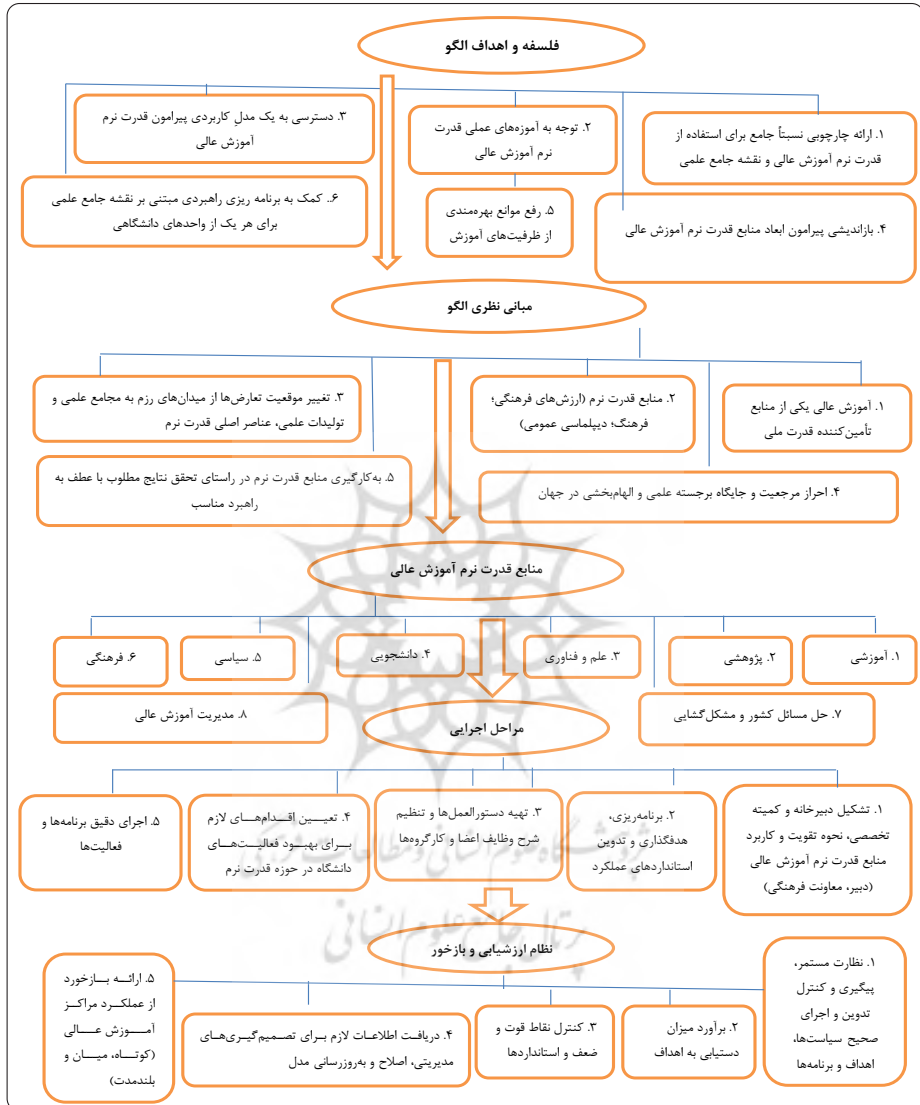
فلسفه و اهداف الگو

۱. ارائه چارچوبی نسبتاً جامع برای استفاده از قدرت نرم آموزش عالی و نقشه جامع علمی

۲. توجه به آموزه‌های عملی قدرت نرم آموزش عالی

۳. دسترسی به یک مدل کاربردی پیرامون قدرت نرم آموزش عالی

۴. بازاندیشی پیرامون ابعاد منابع قدرت نرم آموزش عالی

۵. رفع موانع بهره‌مندی از ظرفیت‌های آموزش

۶. کمک به برنامه ریزی راهبردی مبتنی بر نقشه جامع علمی برای هر یک از واحدهای دانشگاهی

مبانی نظری الگو

۱. آموزش عالی یکی از منابع تأمین‌کننده قدرت ملی

۲. منابع قدرت نرم (ارزش‌های فرهنگی؛ فرهنگ؛ دیپلماسی عمومی)

۳. تغییر موقعیت تعارض‌ها از میدان‌های رزم به مجامع علمی و تولیدات علمی، عناصر اصلی قدرت نرم

۴. احراز مرجعیت و جایگاه برجسته علمی و الهام‌بخشی در جهان

۵. به‌کارگیری منابع قدرت نرم در راستای تحقق نتایج مطلوب با عطف به راهبرد مناسب

منابع قدرت نرم آموزش عالی

۱. آموزشی

۲. پژوهشی

۳. علم و فناوری

۴. دانشجویی

۵. سیاسی

۶. فرهنگی

۷. حل مسائل کشور و مشکل‌گشایی

۸. مدیریت آموزش عالی

مراحل اجرایی

۱. تشکیل دبیرخانه و کمیته تخصصی، نحوه تقویت و کاربرد منابع قدرت نرم آموزش عالی (دبیر، معاونت فرهنگی)

۲. برنامه‌ریزی، هدفگذاری و تدوین استانداردهای عملکرد

۳. تهیه دستورالعمل‌ها و تنظیم شرح وظایف اعضا و کارگروه‌ها

۴. تعیین اقدام‌های لازم برای بهبود فعالیت‌های دانشگاه در حوزه قدرت نرم

۵. اجرای دقیق برنامه‌ها و فعالیت‌ها

نظام ارزشیابی و بازخور

۱. نظارت مستمر، پیگیری و کنترل تدوین و اجرای صحیح سیاست‌ها، اهداف و برنامه‌ها

۲. برآورد میزان دستیابی به اهداف

۳. کنترل نقاط قوت و ضعف و استانداردها

۴. دریافت اطلاعات لازم برای تصمیم‌گیری‌های مدیریتی، اصلاح و به‌روزرسانی مدل

۵. ارائه بازخورد از عملکرد مراکز آموزش عالی (کوتاه، میان و بلندمدت)